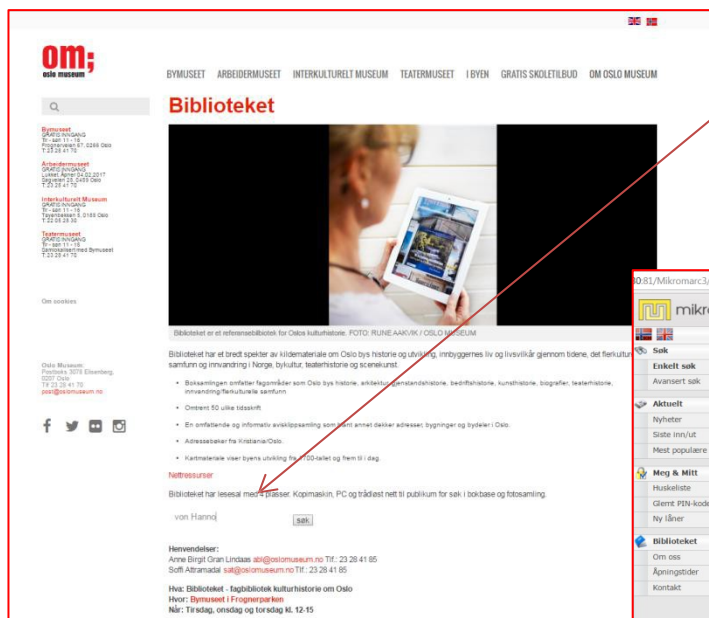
om;
oslo museum

BYMUSEET ARBEIDERMUSEET INTERKULTURELT MUSEUM TEATERMUSEET I BYEN GRATIS SKOLETILBUD OM OSLO MUSEUM

Bymuseet
GRATIS INNGANG
Tir - søn 11 - 16
Frognerveien 67, 0266 Oslo
T 23 28 41 70

Arbeidermuseet
GRATIS INNGANG
Lukket fra 04.02.2017
Sagveien 28, 0459 Oslo
T 23 28 41 70

Interkulturelt Museum
GRATIS INNGANG
Tir - søn 11 - 16
Tøyenbekken 5, 0188 Oslo
T 22 05 28 30

Teatermuseet
GRATIS INNGANG
Tir - søn 11 - 16
Samlokalisert med Bymuseet
T 23 28 41 70

Om cookies

Oslo Museum
Postboks 3078 Elisenberg,
0207 Oslo
Tlf 23 28 41 70
post@oslomuseum.no

Biblioteket

Biblioteket er et referansebibliotek for Oslos kulturhistorie. FOTO: RUNE AAKVIK / OSLO MUSEUM

Biblioteket har et bredt spekter av kildemateriale om Oslo bys historie og utvikling, innbyggernes liv og livsvilkår gjennom tidene, det flerkultu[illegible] samfunn og innvandring i Norge, bykultur, teaterhistorie og scenekunst.

• Boksamlingen omfatter fagområder som Oslo bys historie, arkitektur, gjenstandshistorie, bedriftshistorie, kunsthistorie, biografier, teaterhistorie, innvandring/flerkulturelle samfunn
• Omtrent 50 ulike tidsskrift
• En omfattende og informativ avisklippsamling som blant annet dekker adresser, bygninger og bydeler i Oslo.
• Adressebøker fra Kristiania/Oslo.
• Kartmateriale viser byens utvikling fra 1700-tallet og frem til i dag.

Nettressurser

Biblioteket har lesesal med 4 plasser. Kopimaskin, PC og trådløst nett til publikum for søk i bokbase og fotosamling.

von Hanno søk

Henvendelser:
Anne Birgit Gran Lindaas abl@oslomuseum.no Tlf.: 23 28 41 85
Soffi Altramadal sat@oslomuseum.no Tlf.: 23 28 41 85

Hva: Biblioteket - fagbibliotek kulturhistorie om Oslo
Hvor: Bymuseet i Frognerparken
Når: Tirsdag, onsdag og torsdag kl. 12-15

0:81/Mikromarc3/
mikro
Søk
Enkelt søk
Avansert søk
Aktuelt
Nyheter
Siste inn/ut
Mest populære
Meg & Mitt
Huskeliste
Glemt PIN-kode
Ny låner
Biblioteket
Om oss
Åpningstider
Kontakt